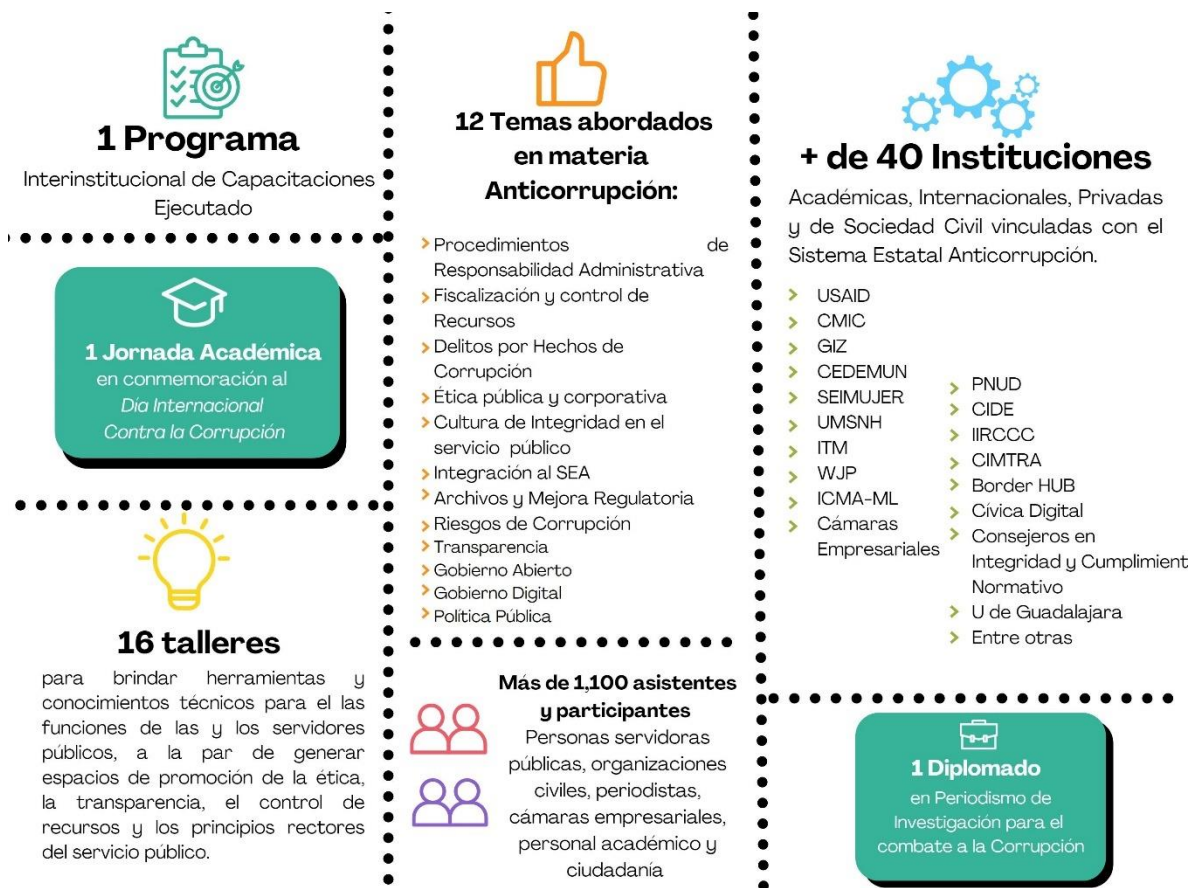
1 Programa
Interinstitucional de Capacitaciones Ejecutado

1 Jornada Académica
en conmemoración al
Dia Internacional
Contra la Corrupción

16 talleres
para brindar herramientas y conocimientos técnicos para el las funciones de las y los servidores públicos, a la par de generar espacios de promoción de la ética, la transparencia, el control de recursos y los principios rectores del servicio público.

12 Temas abordados en materia Anticorrupción:
> Procedimientos de Responsabilidad Administrativa
> Fiscalización y control de Recursos
> Delitos por Hechos de Corrupción
> Ética pública y corporativa
> Cultura de Integridad en el servicio público
> Integración al SEA
> Archivos y Mejora Regulatoria
> Riesgos de Corrupción
> Transparencia
> Gobierno Abierto
> Gobierno Digital
> Politica Pública

Más de 1,100 asistentes y participantes
Personas servidoras públicas, organizaciones civiles, periodistas, cámaras empresariales, personal académico y ciudadanía

+ de 40 Instituciones
Académicas, Internacionales, Privadas y de Sociedad Civil vinculadas con el Sistema Estatal Anticorrupción.

> USAID
> CMIC
> GIZ
> CEDEMUN
> SEIMUJER
> UMSNH
> ITM
> WJP
> ICMA-ML
> Cámaras Empresariales

> PNUD
> CIDE
> IIRCCC
> CIMTRA
> Border HUB
> Cívica Digital
> Consejeros en Integridad y Cumplimient Normativo
> U de Guadalajara
> Entre otras

1 Diplomado
en Periodismo de Investigación para el combate a la Corrupción